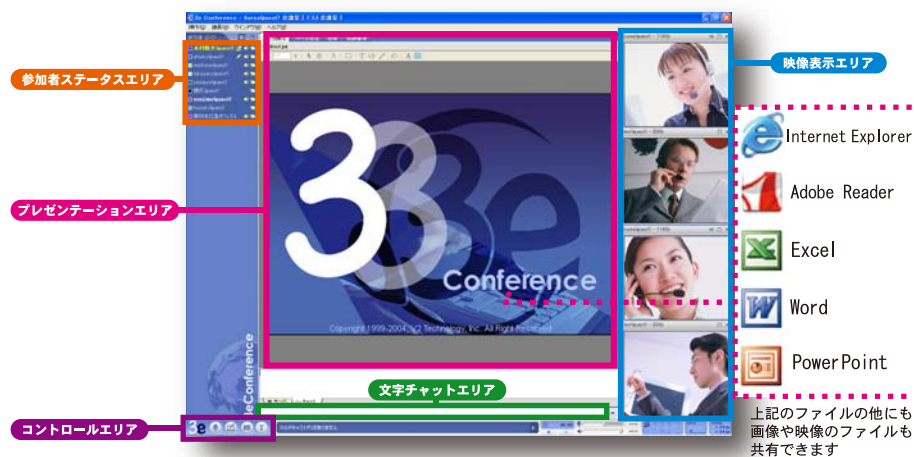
参加者ステータスエリア

プレゼンテーションエリア

コントロールエリア

映像表示エリア

文字チャットエリア

3e Conference

Conference

eConference

Copyright 1999-2004 3e Technology, Inc. All Right Reserved.

Internet Explorer

Adobe Reader

Excel

Word

PowerPoint

上記のファイルの他にも画像や映像のファイルも共有できます